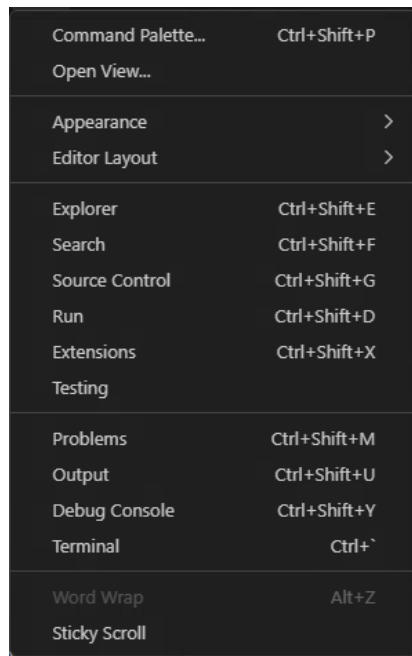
Command Palette... Ctrl+Shift+P
Open View...

Appearance >
Editor Layout >

Explorer Ctrl+Shift+E
Search Ctrl+Shift+F
Source Control Ctrl+Shift+G
Run Ctrl+Shift+D
Extensions Ctrl+Shift+X
Testing

Problems Ctrl+Shift+M
Output Ctrl+Shift+U
Debug Console Ctrl+Shift+Y
Terminal Ctrl+`

Word Wrap Alt+Z
Sticky Scroll